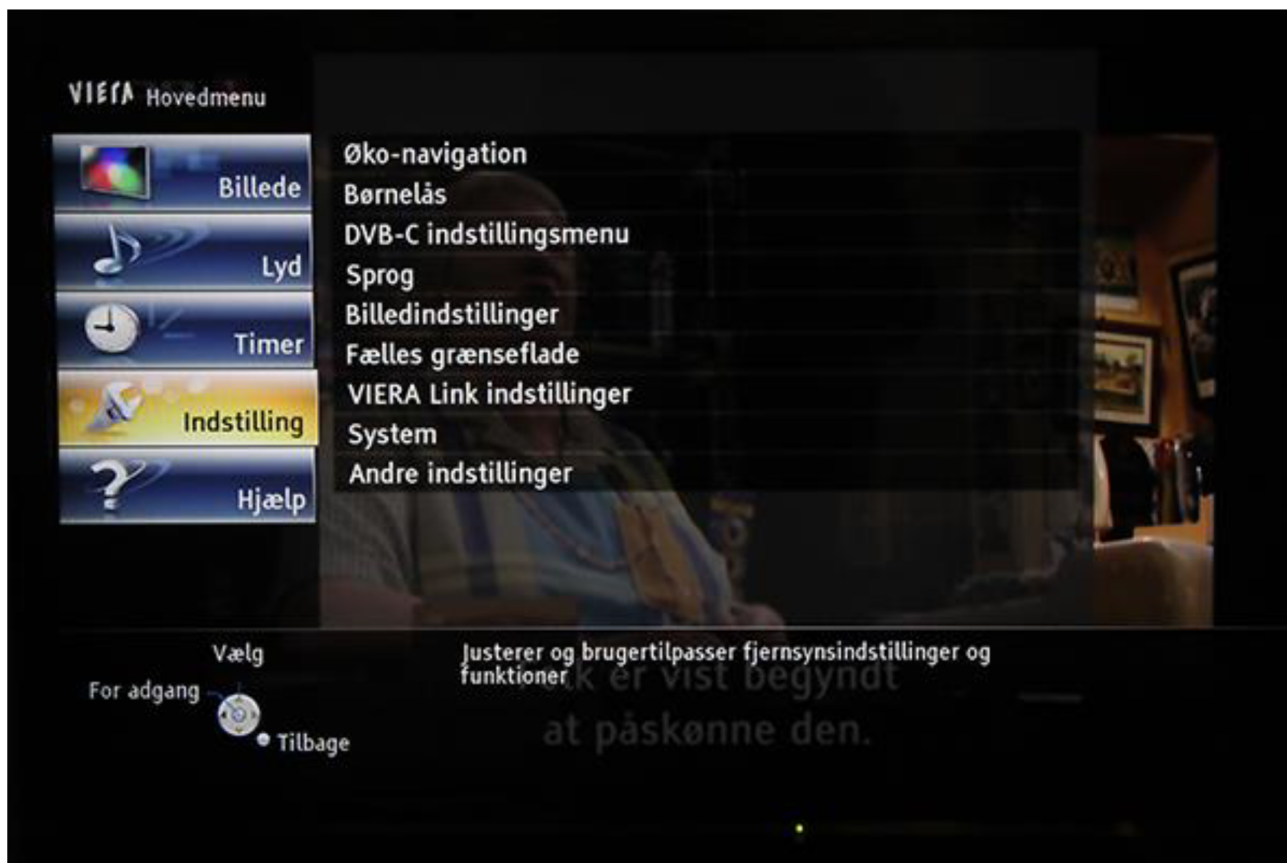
VIERA Hovedmenu

Billede
Lyd
Timer
Indstilling
Hjælp

Øko-navigation
Børnelås
DVB-C indstillingsmenu
Sprog
Billedindstillinger
Fælles grænseflade
VIERA Link indstillinger
System
Andre indstillinger

Vælg
For adgang
Tilbage

Justerer og brugertilpasser fjernsynsindstillinger og funktioner

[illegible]k er vist begyndt
at påskønne den.